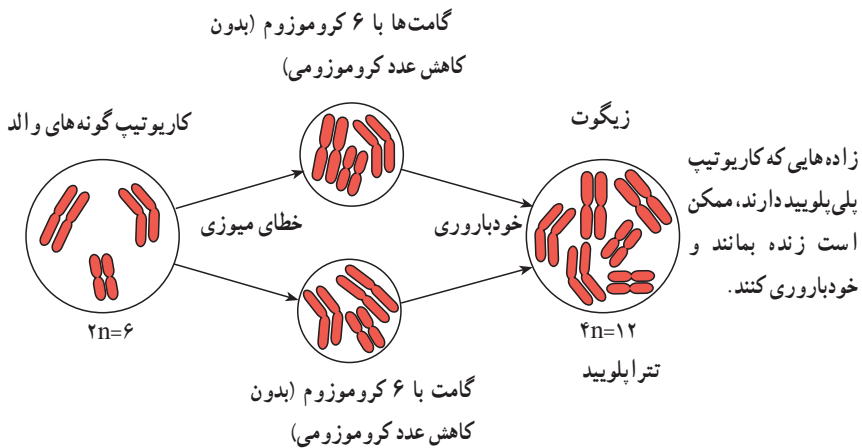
گامت‌ها با ۶ کروموزوم (بدون کاهش عدد کروموزومی)

کاریوتیپ گونه‌های والد

خطای میوزی

۲n=۶

زیگوت

خودباروری

زاده‌هایی که کاریوتیپ پلی‌پلوییدی دارند، ممکن است زنده بمانند و خودباروری کنند.

۴n=۱۲

تتراپلویید

گامت با ۶ کروموزوم (بدون کاهش عدد کروموزومی)